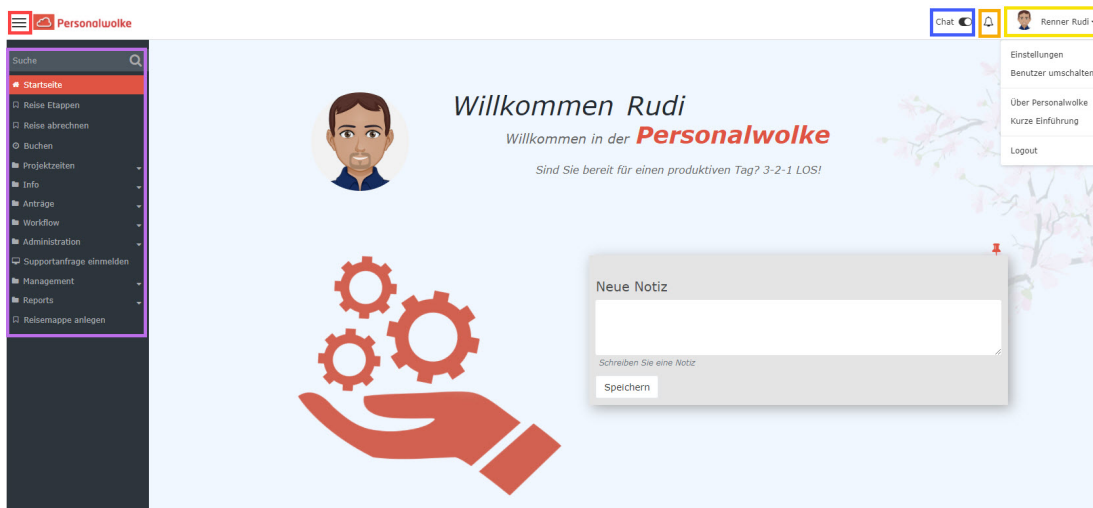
Personalwolke

Chat

Renner Rudi

Einstellungen
Benutzer umschalten

Über Personalwolke
Kurze Einführung

Logout

Suche

Startseite
Reise Etappen
Reise abrechnen
Buchen
Projektzeiten
Info
Anträge
Workflow
Administration
Supportanfrage einmelden
Management
Reports
Reisemappe anlegen

Willkommen Rudi

Willkommen in der Personalwolke

Sind Sie bereit für einen produktiven Tag? 3-2-1 LOS!

Neue Notiz

Schreiben Sie eine Notiz

Speichern